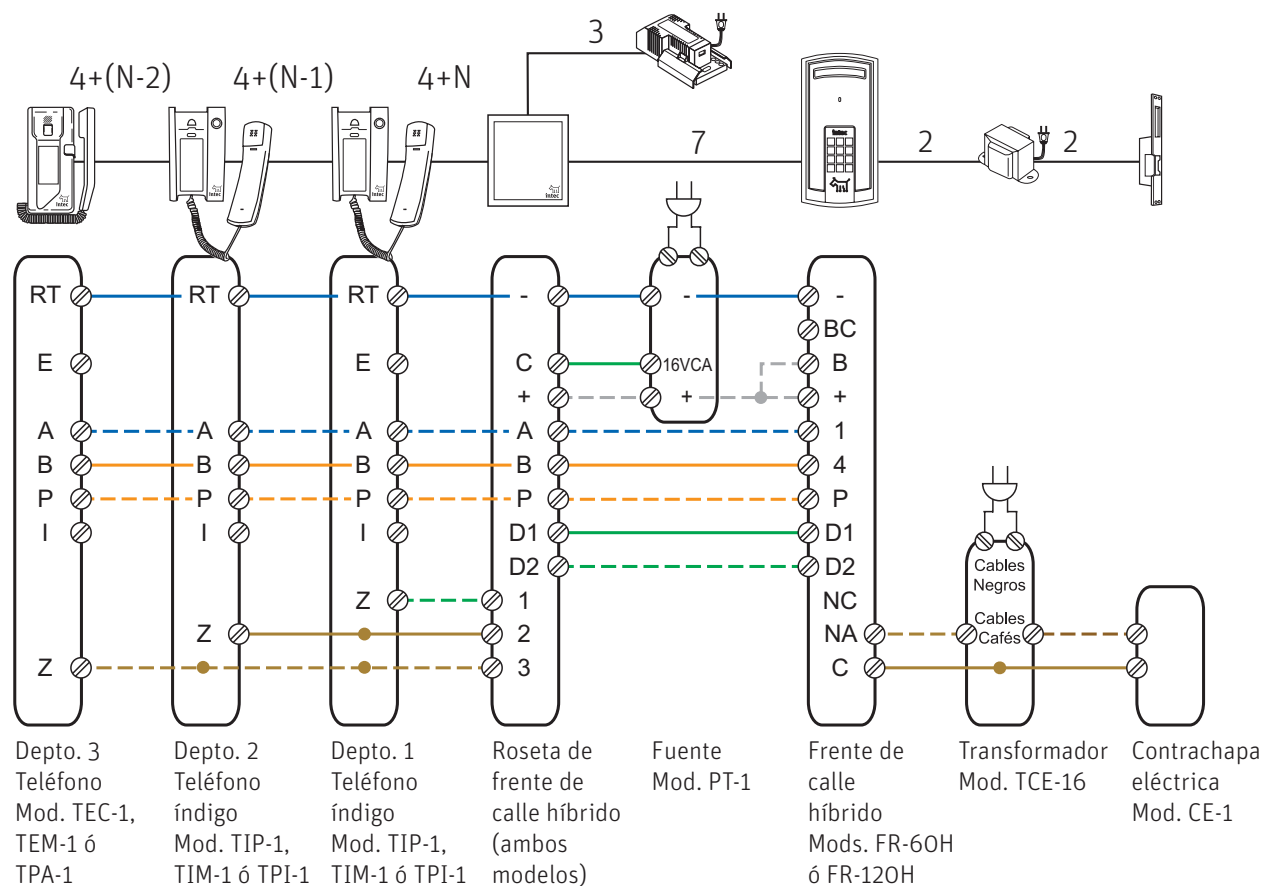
4+(N-2) 4+(N-1) 4+N 3 7 2 2

RT
E
A
B
P
I
Z

RT
E
A
B
P
I
Z

RT
E
A
B
P
I
Z

-
C
+
A
B
P
D1
D2
1
2
3

-
16VCA
+

-
BC
B
+
1
4
P
D1
D2
NC
NA
C

Cables Negros
Cables Cafés

Depto. 3 Teléfono Mod. TEC-1, TEM-1 ó TPA-1

Depto. 2 Teléfono índigo Mod. TIP-1, TIM-1 ó TPI-1

Depto. 1 Teléfono índigo Mod. TIP-1, TIM-1 ó TPI-1

Roseta de frente de calle híbrido (ambos modelos)

Fuente Mod. PT-1

Frente de calle híbrido Mods. FR-6OH ó FR-12OH

Transformador Mod. TCE-16

Contrachapa eléctrica Mod. CE-1